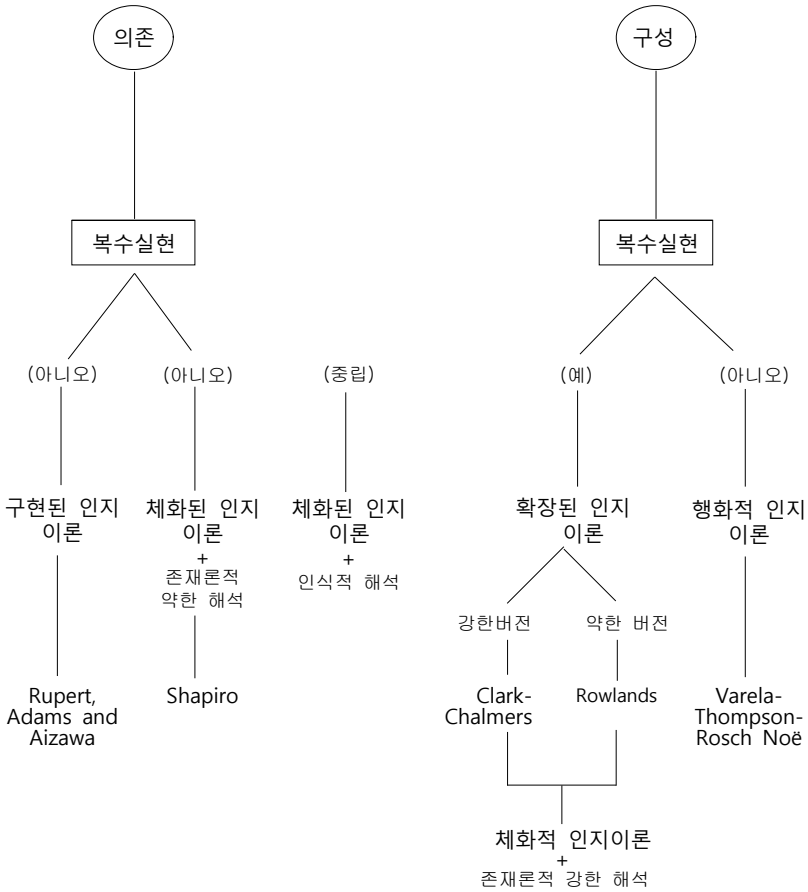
의존

복수실현

(아니오)

구현된 인지 이론

Rupert, Adams and Aizawa

(아니오)

체화된 인지 이론
+
존재론적 약한 해석

Shapiro

(중립)

체화된 인지 이론
+
인식적 해석

구성

복수실현

(예)

확장된 인지 이론

강한버전

Clark-Chalmers

약한 버전

Rowlands

체화적 인지이론
+
존재론적 강한 해석

(아니오)

행화적 인지 이론

Varela-Thompson-Rosch Noë